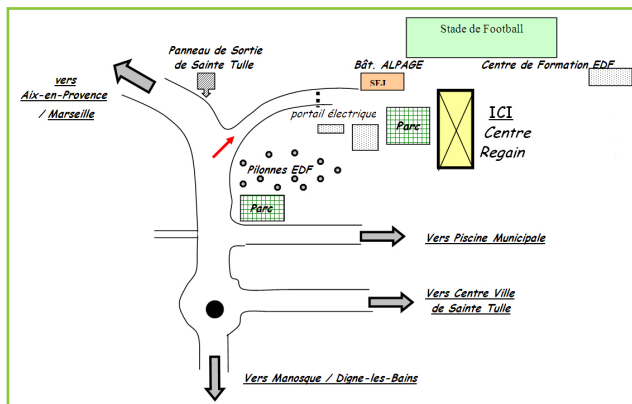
Stade de Football

Panneau de Sortie de Sainte Tulle

vers Aix-en-Provence / Marseille

Bât. ALPAGE

SEJ

Centre de Formation EDF

portail électrique

Parc

ICI Centre Regain

Pilonnes EDF

Parc

Vers Piscine Municipale

Vers Centre Ville de Sainte Tulle

Vers Manosque / Digne-les-Bains